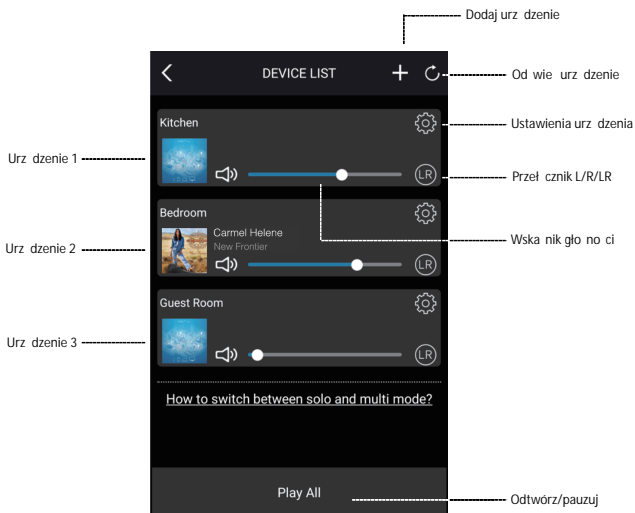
Dodaj urz dzenie

DEVICE LIST

Od wie urz dzenie

Kitchen

Ustawienia urz dzenia

Urz dzenie 1

LR

Przeł cznik L/R/LR

Bedroom

Carmel Helene

New Frontier

Wska nik gło no ci

Urz dzenie 2

LR

Guest Room

Urz dzenie 3

LR

How to switch between solo and multi mode?

Play All

Odtwórz/pauzuj